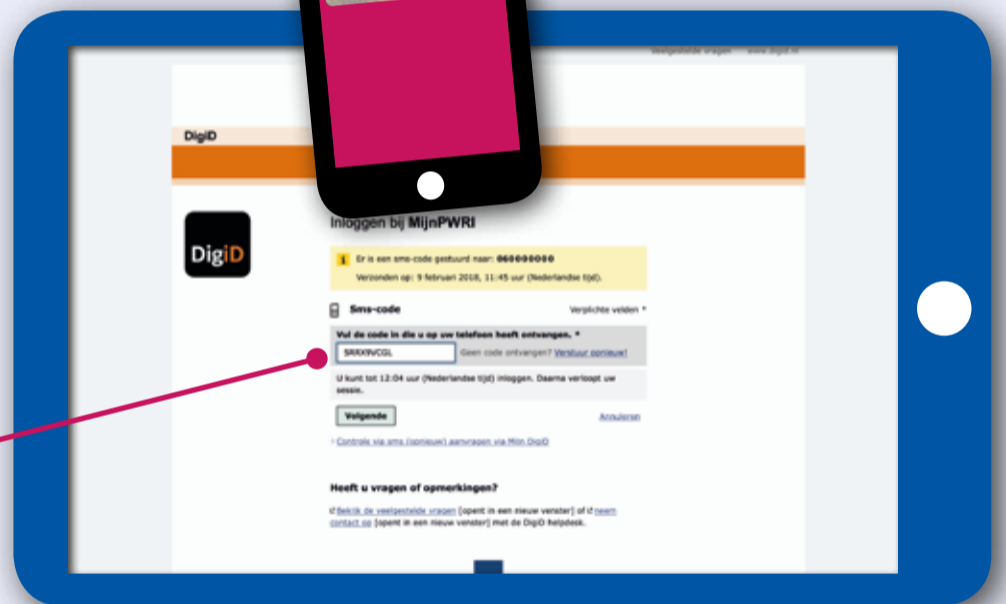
Veelgestelde vragen www.digid.nl

DigiD

DigiD

Inloggen bij MijnPWRI

Er is een sms-code gestuurd naar: 060000000

Verzonden op: 9 februari 2018, 11:45 uur (Nederlandse tijd).

Sms-code

Verplichte velden *

Vul de code in die u op uw telefoon heeft ontvangen. *

SRXX9VCGL

Geen code ontvangen? Verstuur opnieuw!

U kunt tot 12:04 uur (Nederlandse tijd) inloggen. Daarna verloopt uw sessie.

Volgende

Annuleren

› Controle via sms (opnieuw) aanvragen via Mijn DigiD

Heeft u vragen of opmerkingen?

Bekijk de veelgestelde vragen [opent in een nieuwe venster] of neem contact op [opent in een nieuwe venster] met de DigiD helpdesk.